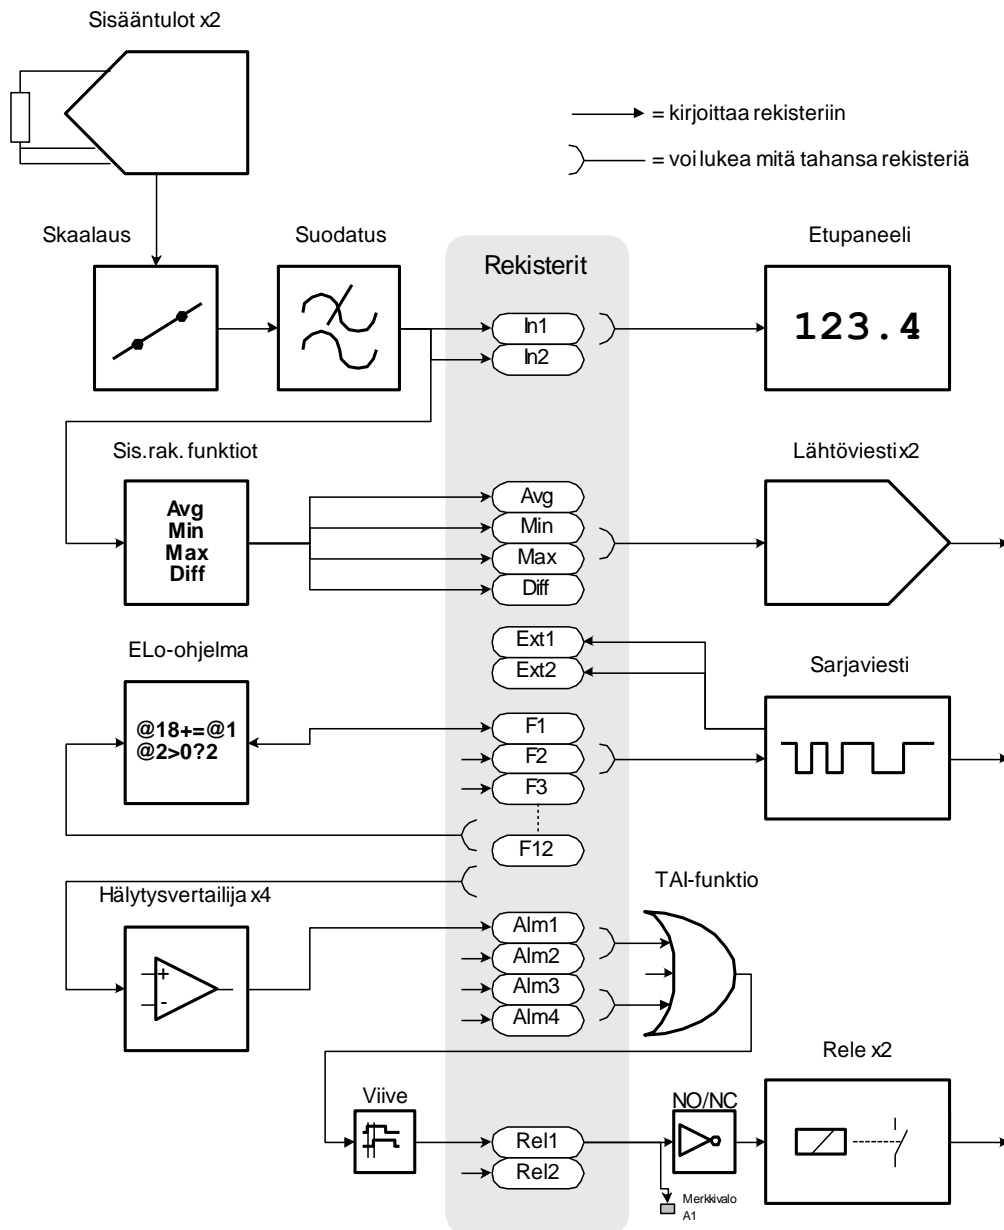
Sisääntulot x2

= kirjoittaa rekisteriin

= voi lukea mitä tahansa rekisteriä

Skaalaus

Suodatus

Rekisterit

Etupaneeli

In1

In2

123.4

Sis.rak. funktiot

Lähtöviesti x2

Avg
Min
Max
Diff

Avg

Min

Max

Diff

Ext1

Ext2

ELo-ohjelma

Sarjaviesti

@18+=@1
@2>0?2

F1

F2

F3

F12

Hälytysvertailija x4

TAI-funktio

+
-

Alm1

Alm2

Alm3

Alm4

Rele x2

Viive

NO/NC

Rel1

Rel2

Merkkivalo A1